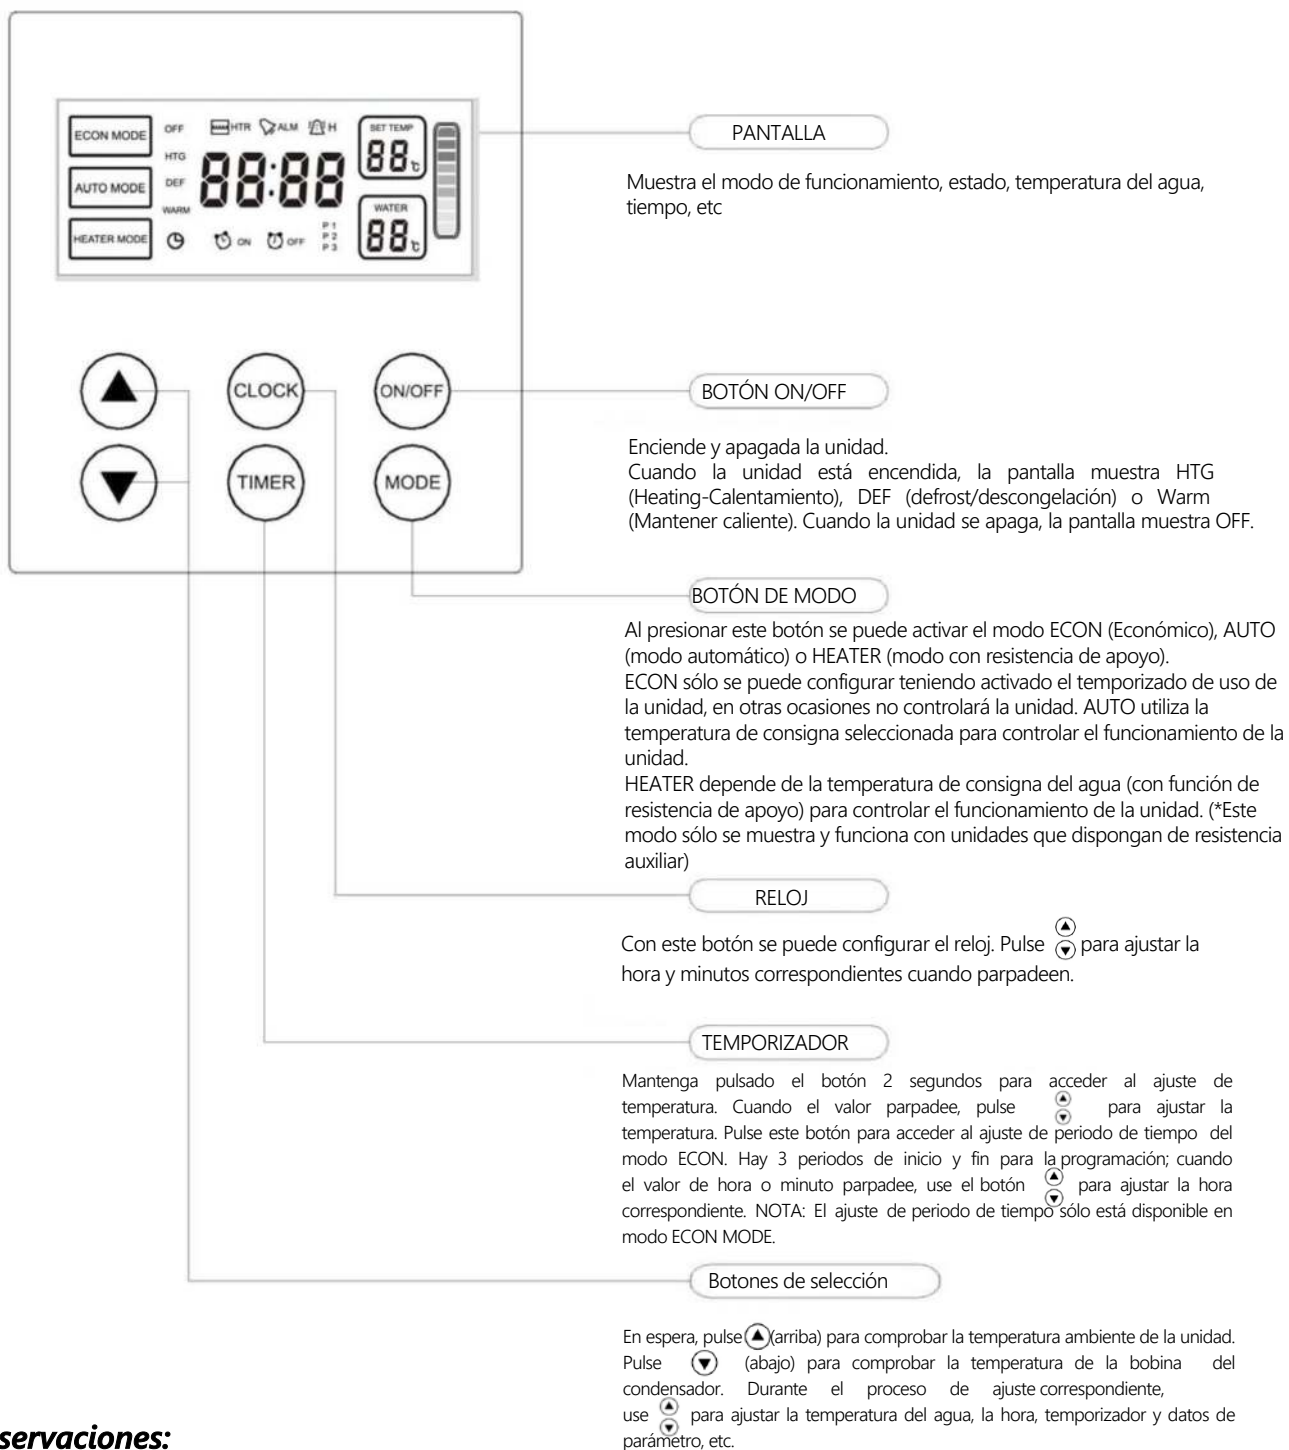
ECON MODE
OFF
HTG
DEF
WARM
AUTO MODE
HEATER MODE
HTR
ALM
H
88:88
SET TEMP
88℃
WATER
88℃
ON
OFF
P1
P2
P3

CLOCK
ON/OFF
TIMER
MODE

PANTALLA

Muestra el modo de funcionamiento, estado, temperatura del agua, tiempo, etc

BOTÓN ON/OFF

Enciende y apagada la unidad.
Cuando la unidad está encendida, la pantalla muestra HTG (Heating-Calentamiento), DEF (defrost/descongelación) o Warm (Mantener caliente). Cuando la unidad se apaga, la pantalla muestra OFF.

BOTÓN DE MODO

Al presionar este botón se puede activar el modo ECON (Económico), AUTO (modo automático) o HEATER (modo con resistencia de apoyo).
ECON sólo se puede configurar teniendo activado el temporizado de uso de la unidad, en otras ocasiones no controlará la unidad. AUTO utiliza la temperatura de consigna seleccionada para controlar el funcionamiento de la unidad.
HEATER depende de la temperatura de consigna del agua (con función de resistencia de apoyo) para controlar el funcionamiento de la unidad. (*Este modo sólo se muestra y funciona con unidades que dispongan de resistencia auxiliar)

RELOJ

Con este botón se puede configurar el reloj. Pulse para ajustar la hora y minutos correspondientes cuando parpadeen.

TEMPORIZADOR

Mantenga pulsado el botón 2 segundos para acceder al ajuste de temperatura. Cuando el valor parpadee, pulse para ajustar la temperatura. Pulse este botón para acceder al ajuste de periodo de tiempo del modo ECON. Hay 3 periodos de inicio y fin para la programación; cuando el valor de hora o minuto parpadee, use el botón para ajustar la hora correspondiente. NOTA: El ajuste de periodo de tiempo sólo está disponible en modo ECON MODE.

Botones de selección

En espera, pulse (arriba) para comprobar la temperatura ambiente de la unidad. Pulse (abajo) para comprobar la temperatura de la bobina del condensador. Durante el proceso de ajuste correspondiente, use para ajustar la temperatura del agua, la hora, temporizador y datos de parámetro, etc.

servaciones: